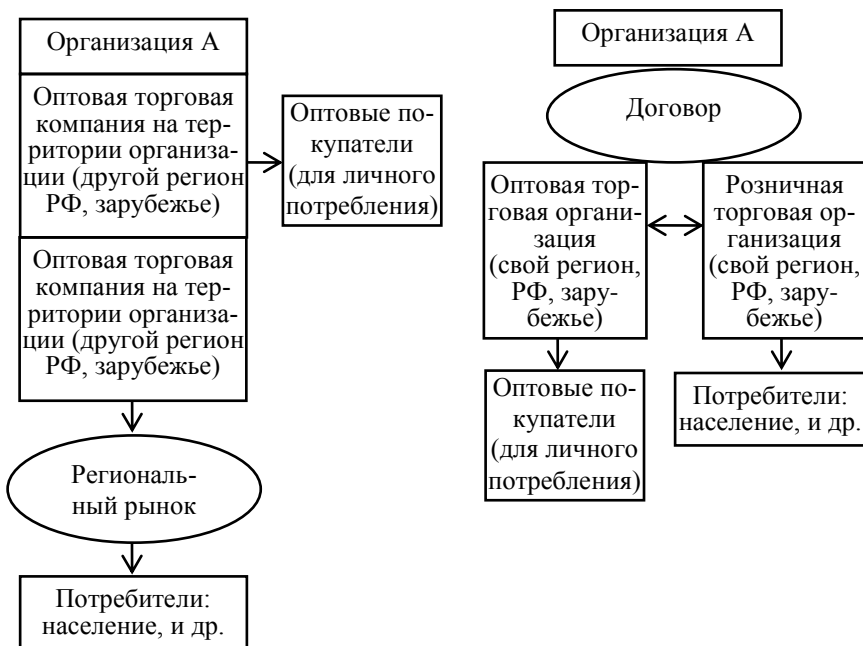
Организация А

Оптовая торговая компания на территории организации (другой регион РФ, зарубежье)

Оптовые покупатели (для личного потребления)

Оптовая торговая компания на территории организации (другой регион РФ, зарубежье)

Региональный рынок

Потребители: население, и др.

Организация А

Договор

Оптовая торговая организация (свой регион, РФ, зарубежье)

Розничная торговая организация (свой регион, РФ, зарубежье)

Оптовые покупатели (для личного потребления)

Потребители: население, и др.